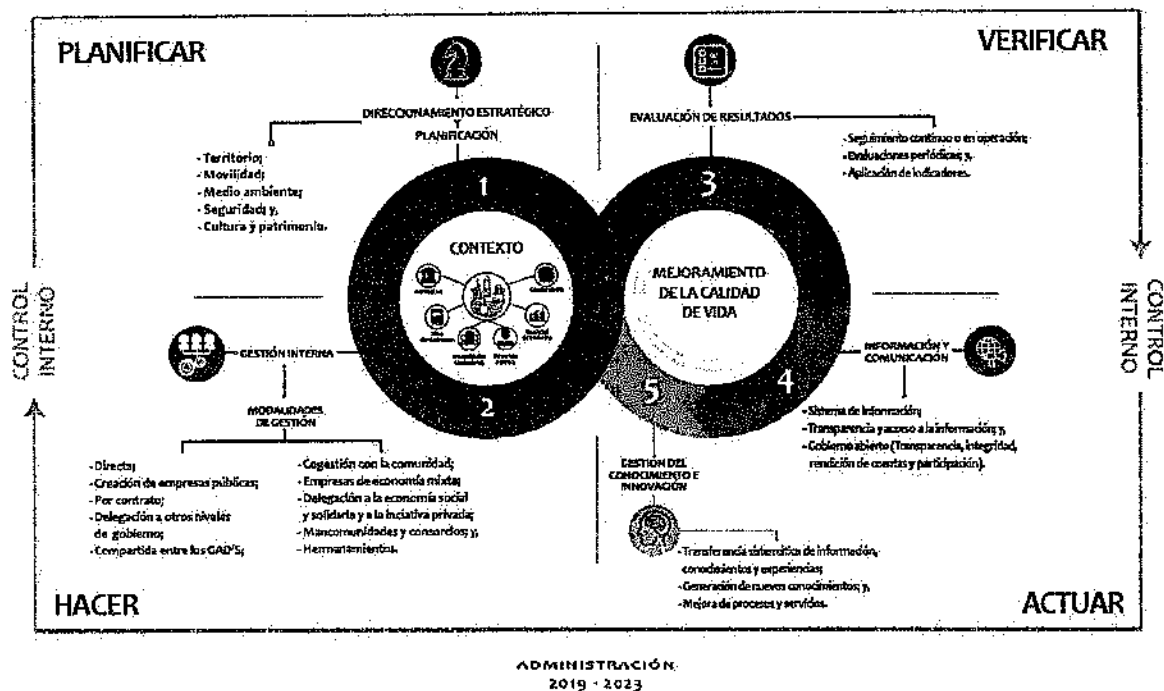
PLANIFICAR

VERIFICAR

DIRECCIONAMIENTO ESTRATÉGICO Y PLANIFICACIÓN

- Territorio;
- Movilidad;
- Medio ambiente;
- Seguridad; y,
- Cultura y patrimonio.

EVALUACIÓN DE RESULTADOS

- Seguimiento continuo o en operación;
- Evaluaciones periódicas; y,
- Aplicación de indicadores.

1

3

CONTEXTO

MEJORAMIENTO DE LA CALIDAD DE VIDA

CONTROL INTERNO

CONTROL INTERNO

GESTIÓN INTERNA

2

5

4

INFORMACIÓN Y COMUNICACIÓN

- Sistema de información;
- Transparencia y acceso a la información; y,
- Gobierno abierto (Transparencia, integridad, rendición de cuentas y participación).

MODALIDADES DE GESTIÓN

- Directa;
- Creación de empresas públicas;
- Por contrato;
- Delegación a otros niveles de gobierno;
- Compartida entre los GAD'S;

- Cogestión con la comunidad;
- Empresas de economía mixta;
- Delegación a la economía social y solidaria y a la iniciativa privada;
- Mancomunidades y consorcios; y,
- Hermanamientos.

GESTIÓN DEL CONOCIMIENTO E INNOVACIÓN

- Transferencia sistemática de información, conocimientos y experiencias;
- Generación de nuevos conocimientos; y,
- Mejora de procesos y servicios.

HACER

ACTUAR

ADMINISTRACIÓN
2019 - 2023